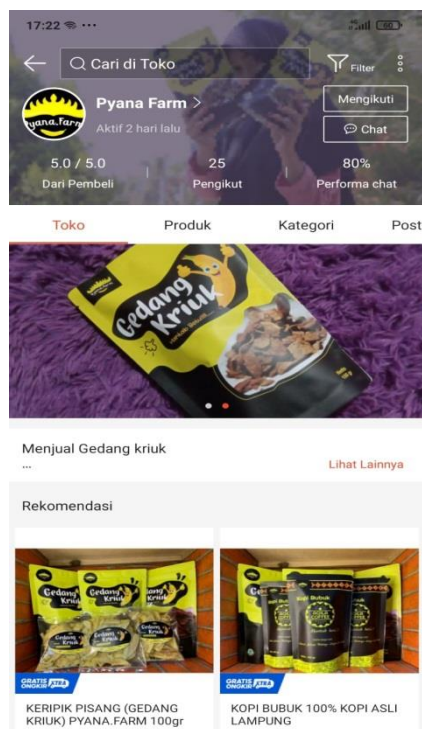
17:22 ···

Cari di Toko

Filter

Pyana Farm >

Aktif 2 hari lalu

Mengikuti

Chat

5.0 / 5.0
Dari Pembeli

25
Pengikut

80%
Performa chat

Toko

Produk

Kategori

Post

Gedang Kriuk

Menjual Gedang kriuk
...

Lihat Lainnya

Rekomendasi

Gedang Kriuk

GRATIS ONGKIR XTRA

KERIPIK PISANG (GEDANG KRIUK) PYANA.FARM 100gr

Kopi Bubuk

GRATIS ONGKIR XTRA

KOPI BUBUK 100% KOPI ASLI LAMPUNG